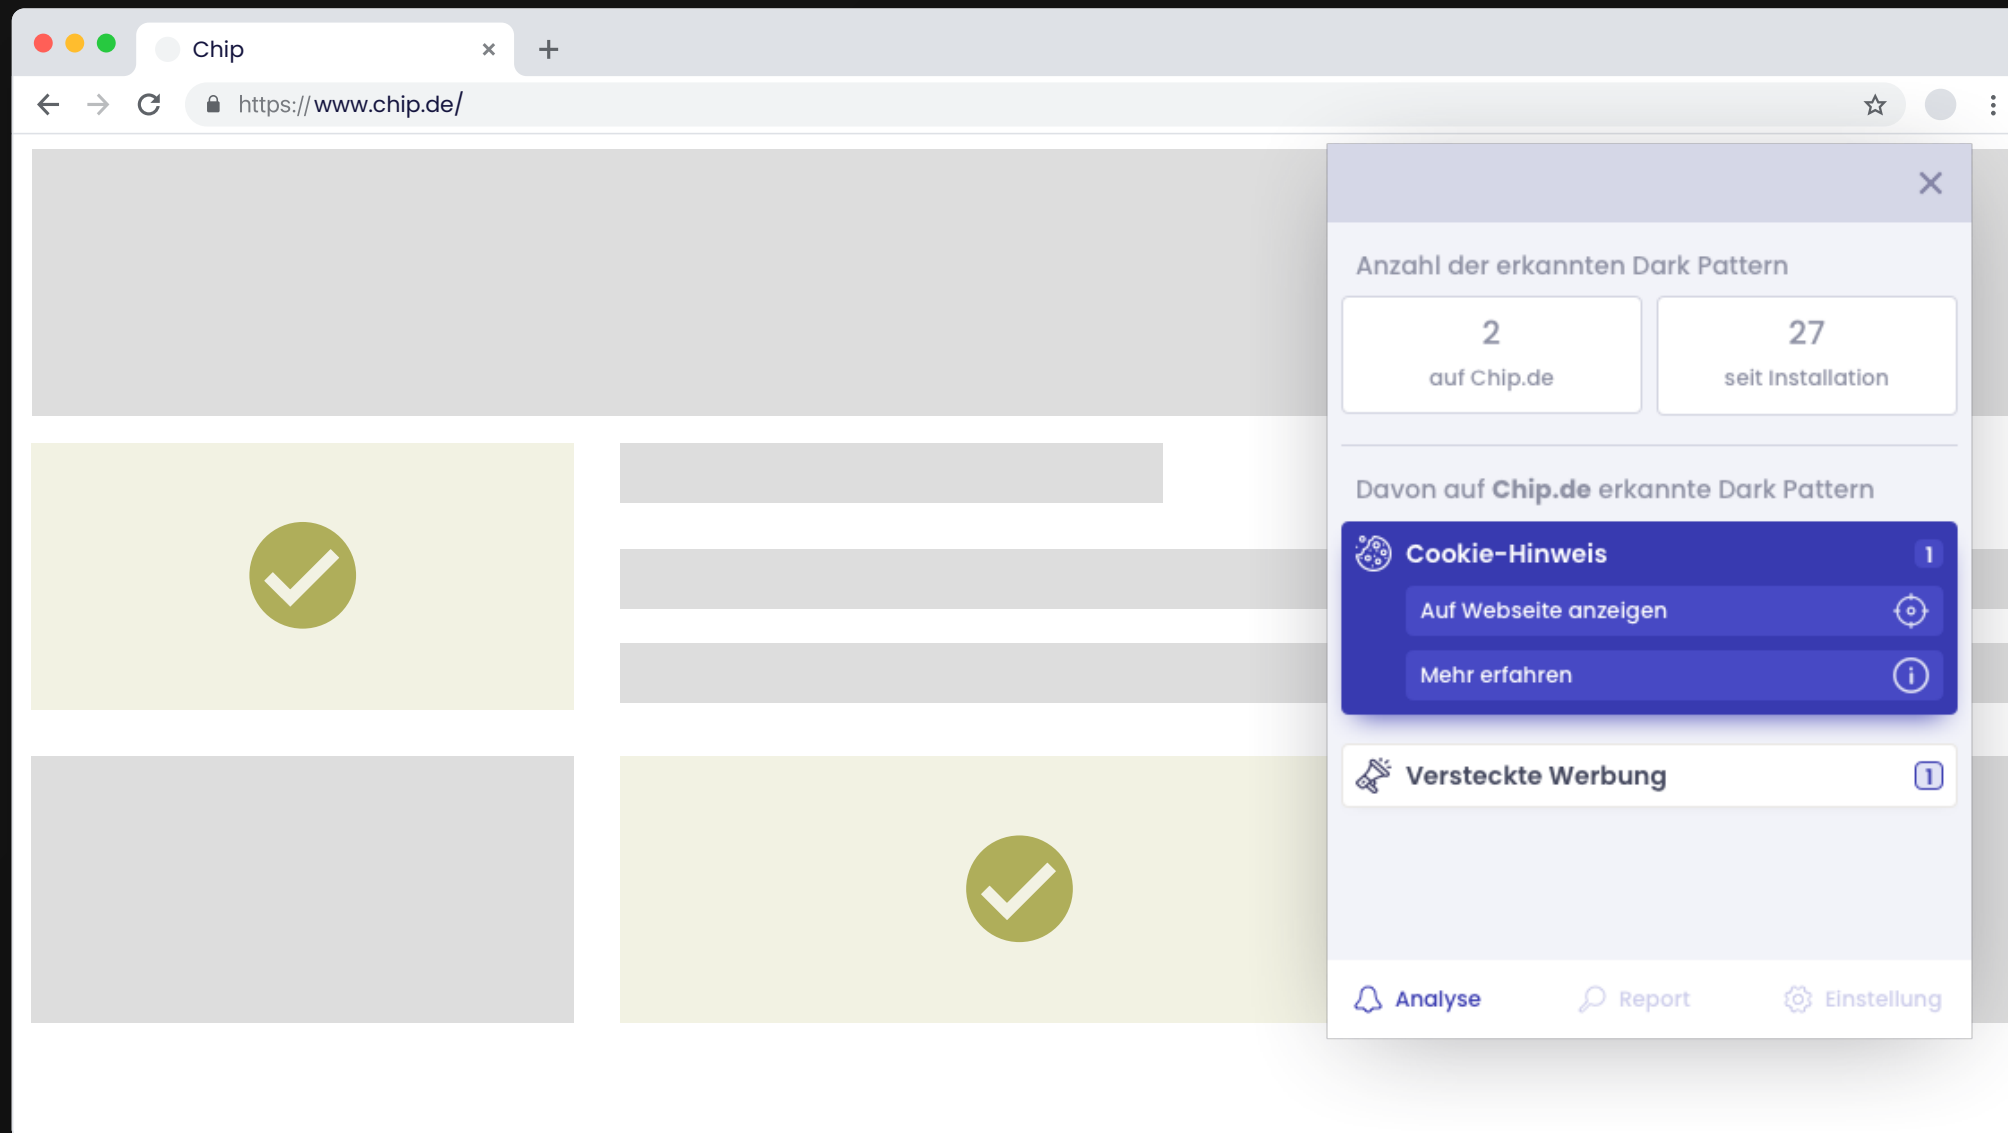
Chip ×
+
https://www.chip.de/

×

Anzahl der erkannten Dark Pattern

2
auf Chip.de

27
seit Installation

Davon auf **Chip.de** erkannte Dark Pattern

Cookie-Hinweis 1
Auf Webseite anzeigen
Mehr erfahren

Versteckte Werbung 1

Analyse Report Einstellung